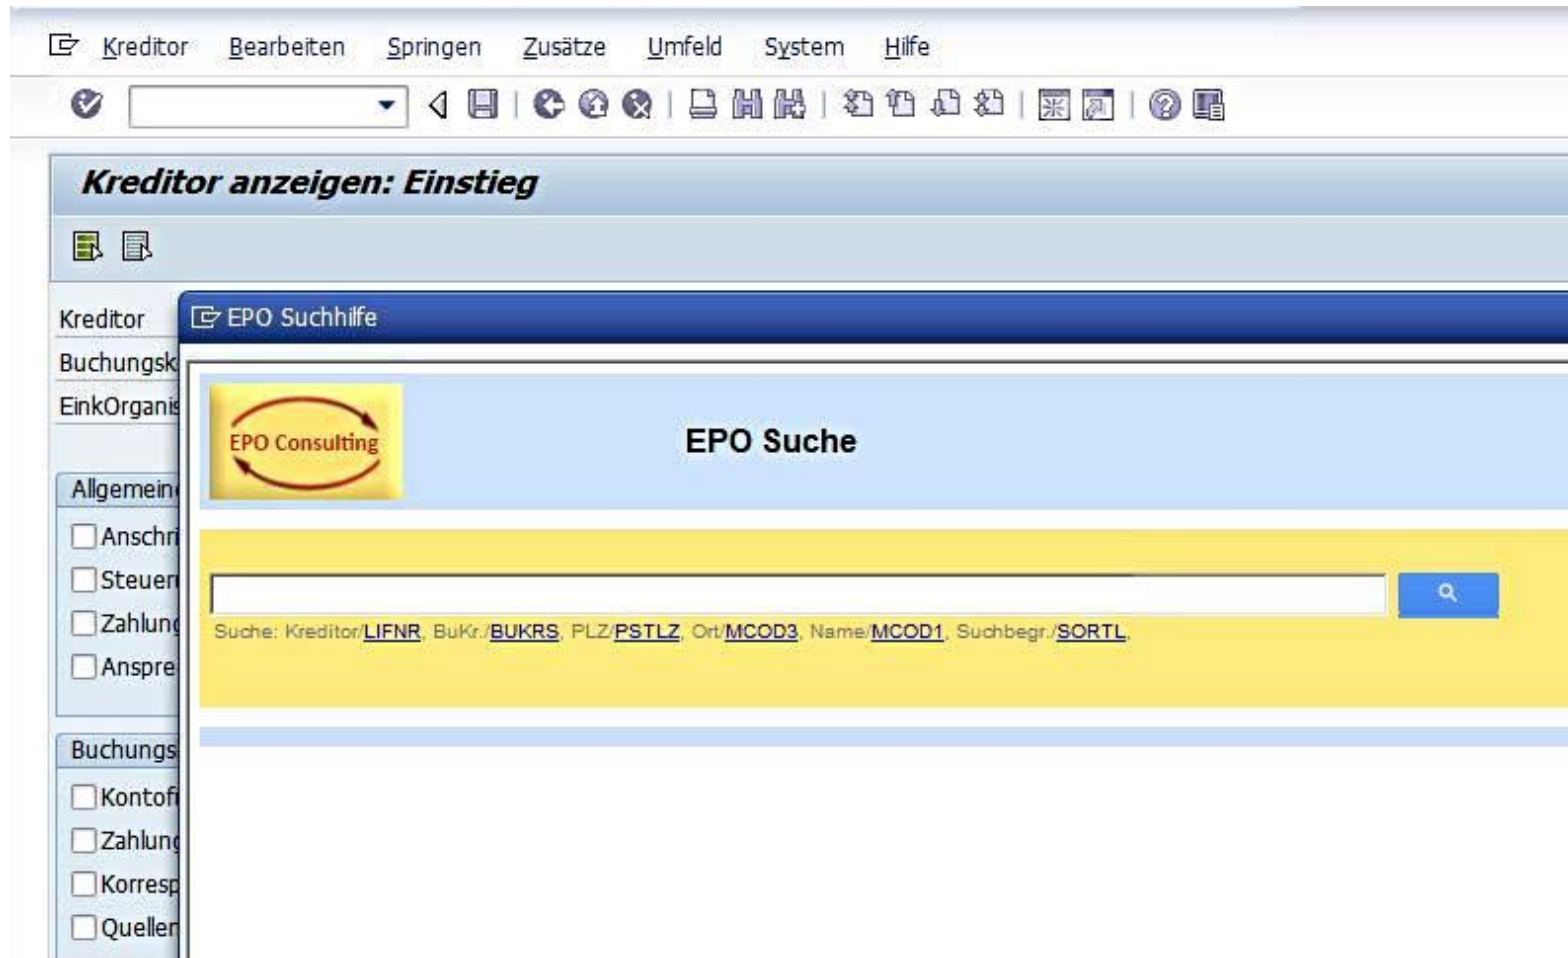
Kreditor Bearbeiten Springen Zusätze Umfeld System Hilfe

Kreditor anzeigen: Einstieg

Kreditor
Buchungsk
EinkOrgani

Allgemein
Anschri
Steuer
Zahlun
Anspre

Buchungs
Kontof
Zahlun
Korresp
Queller

EPO Suchhilfe

EPO Consulting

EPO Suche

Suche: Kreditor/LIFNR, BuKr./BUKRS, PLZ/PSTLZ, Ort/MCOD3, Name/MCOD1, Suchbegr./SORTL,